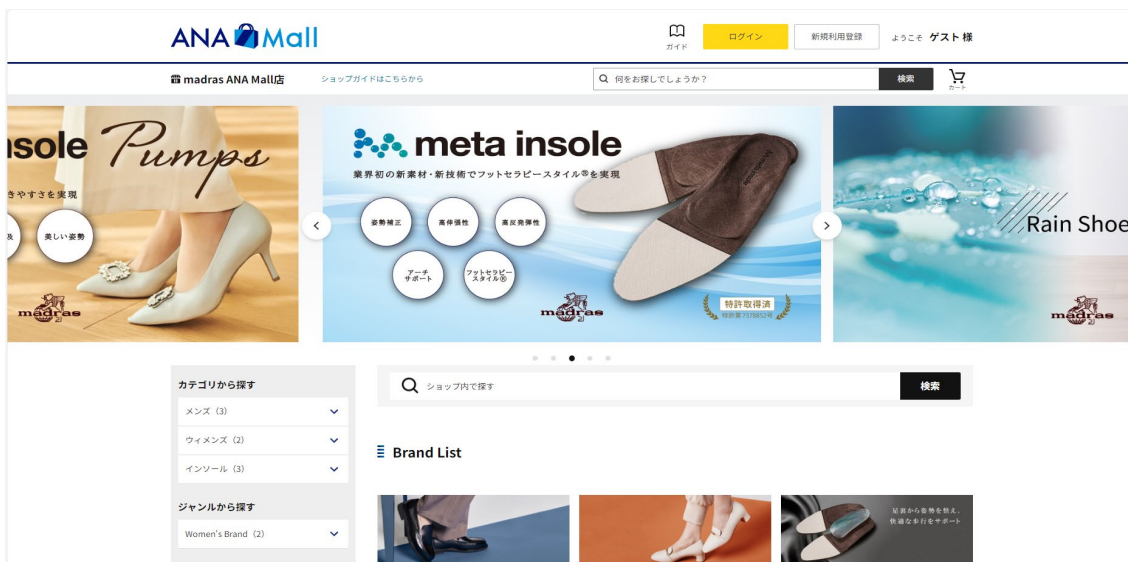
ANA Mall

ガイド

ログイン

新規利用登録

ようこそ ゲスト 様

madras ANA Mall店

ショップガイドはこちらから

何をお探しでしょうか?

検索

カート

nsole Pumps

きやすさを実現

美しい姿勢

madras

meta insole

業界初の新素材・新技術でフットセラピースタイル®を実現

姿勢補正

高伸張性

高反発弾性

アーチサポート

フットセラピースタイル®

madras

特許取得済

特許第7378852号

Rain Shoe

madras

カテゴリから探す

メンズ（3）

ウィメンズ（2）

インソール（3）

ジャンルから探す

Women's Brand（2）

ショップ内で探す

検索

Brand List

足裏から姿勢を整え、快適な歩行をサポート